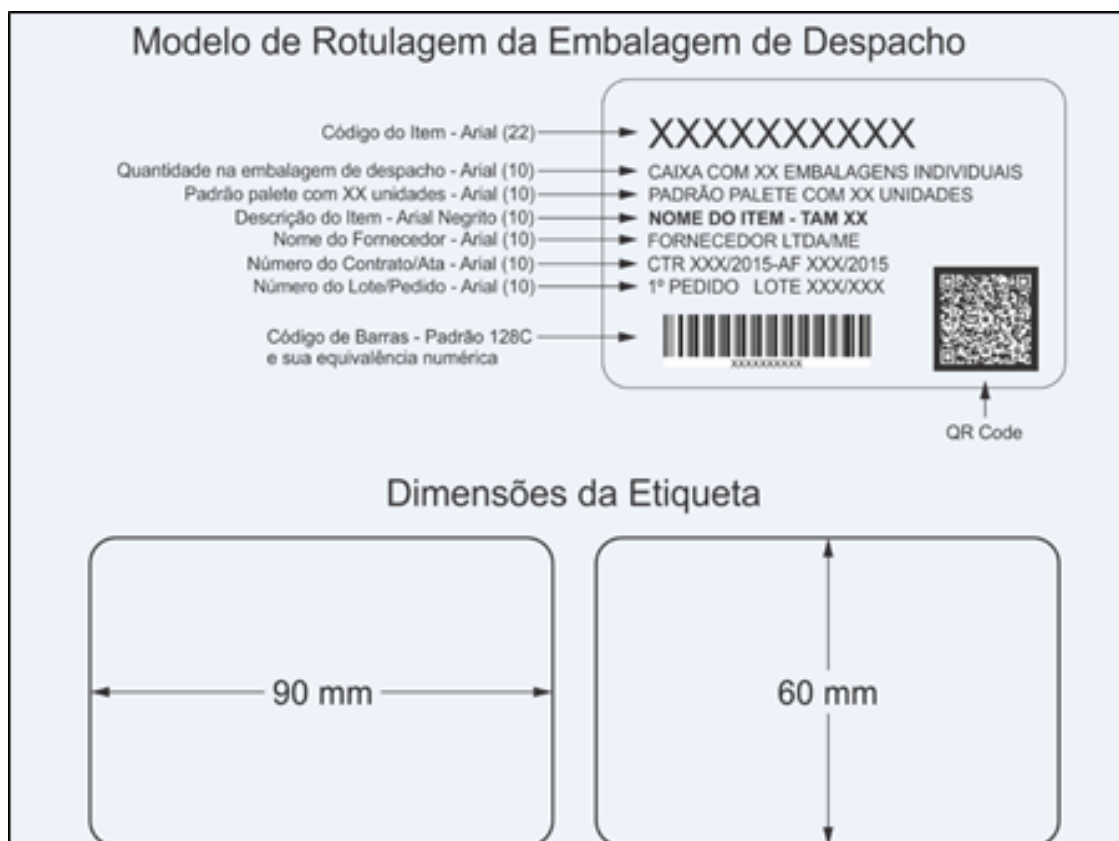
Modelo de Rotulagem da Embalagem de Despacho

Código do Item - Arial (22)
Quantidade na embalagem de despacho - Arial (10)
Padrão palete com XX unidades - Arial (10)
Descrição do Item - Arial Negrito (10)
Nome do Fornecedor - Arial (10)
Número do Contrato/Ata - Arial (10)
Número do Lote/Pedido - Arial (10)
Código de Barras - Padrão 128C e sua equivalência numérica

XXXXXXXXXX
CAIXA COM XX EMBALAGENS INDIVIDUAIS
PADRÃO PALETE COM XX UNIDADES
**NOME DO ITEM - TAM XX**
FORNECEDOR LTDA/ME
CTR XXX/2015-AF XXX/2015
1º PEDIDO LOTE XXX/XXX
XXXXXXXXXX

QR Code

Dimensões da Etiqueta

90 mm

60 mm